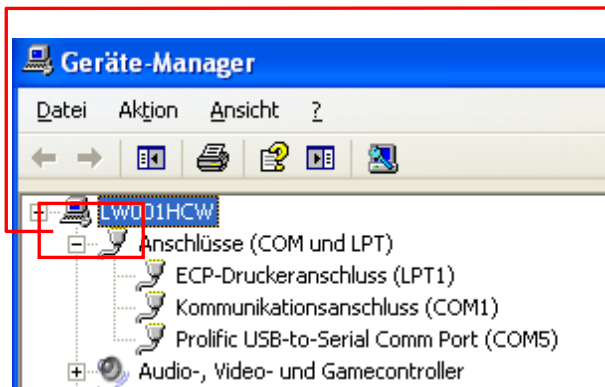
Geräte-Manager

Datei Aktion Ansicht ?

LW001HCW
Anschlüsse (COM und LPT)
ECP-Druckeranschluss (LPT1)
Kommunikationsanschluss (COM1)
Prolific USB-to-Serial Comm Port (COM5)
Audio-, Video- und Gamecontroller